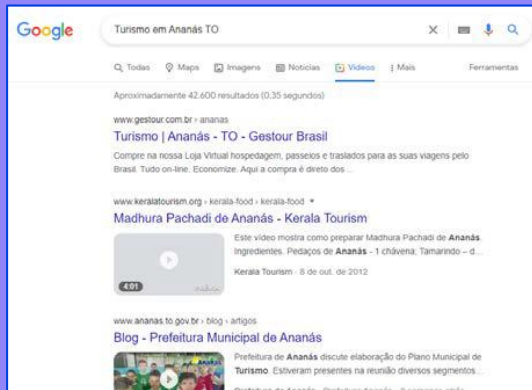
Google

Turismo em Ananás TO

Q Todas  Maps  Imagens  Notícias  Vídeos  ⋮ Mais  Ferramentas

Aproximadamente 42.600 resultados (0,35 segundos)

www.gestour.com.br › ananas
Turismo | Ananás - TO - Gestour Brasil
Compre na nossa Loja Virtual hospedagem, passeios e traslados para as suas viagens pelo Brasil. Tudo on-line. Economize. Aqui a compra é direto dos ...

www.keralatourism.org › kerala-food › kerala-food
Madhura Pachadi de Ananás - Kerala Tourism
Este vídeo mostra como preparar Madhura Pachadi de Ananás. Ingredientes. Pedaços de Ananás - 1 chávena; Tamarindo – d...
Kerala Tourism · 8 de out. de 2012
4:01

www.ananas.to.gov.br › blog › artigos
Blog - Prefeitura Municipal de Ananás
Prefeitura de Ananás discute elaboração do Plano Municipal de Turismo. Estiveram presentes na reunião diversos segmentos...
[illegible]